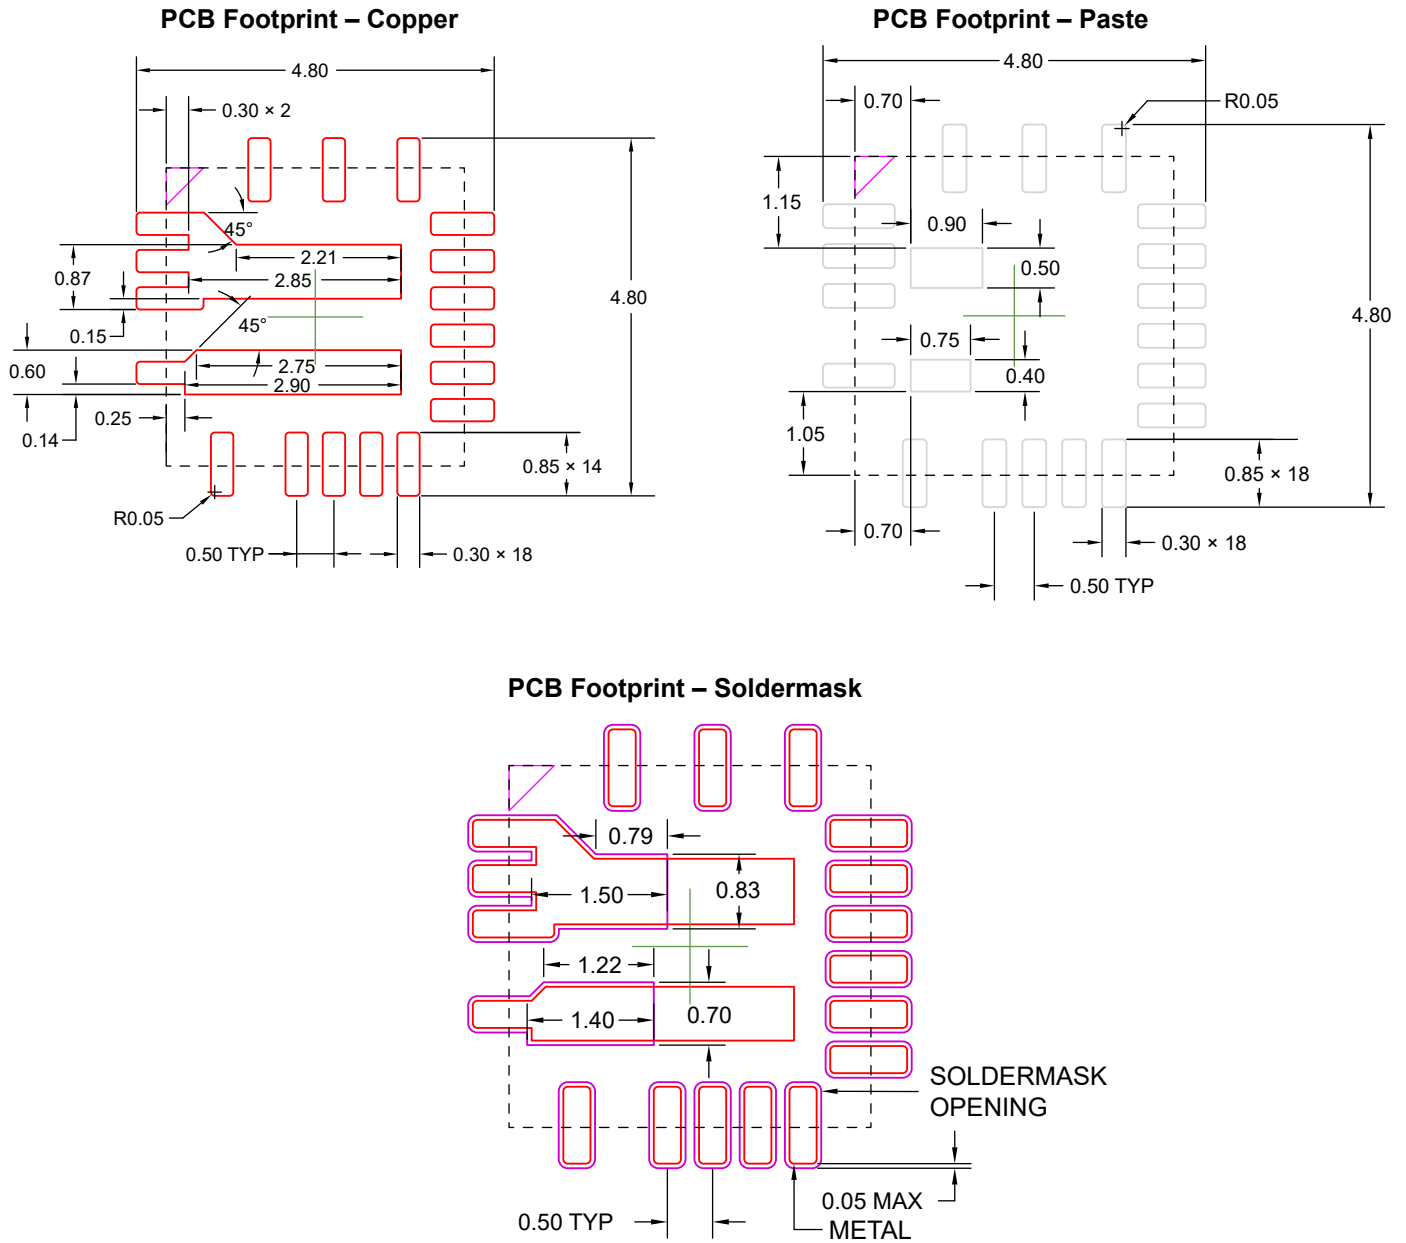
PCB Footprint – Copper

4.80
0.30 × 2
45°
2.21
0.87
2.85
45°
0.15
4.80
2.75
0.60
2.90
0.25
0.14
0.85 × 14
R0.05
0.50 TYP
0.30 × 18

PCB Footprint – Paste

4.80
0.70
R0.05
1.15
0.90
0.50
4.80
0.75
0.40
1.05
0.85 × 18
0.70
0.30 × 18
0.50 TYP

PCB Footprint – Soldermask

0.79
0.83
1.50
1.22
1.40
0.70
SOLDERMASK OPENING
0.50 TYP
0.05 MAX METAL